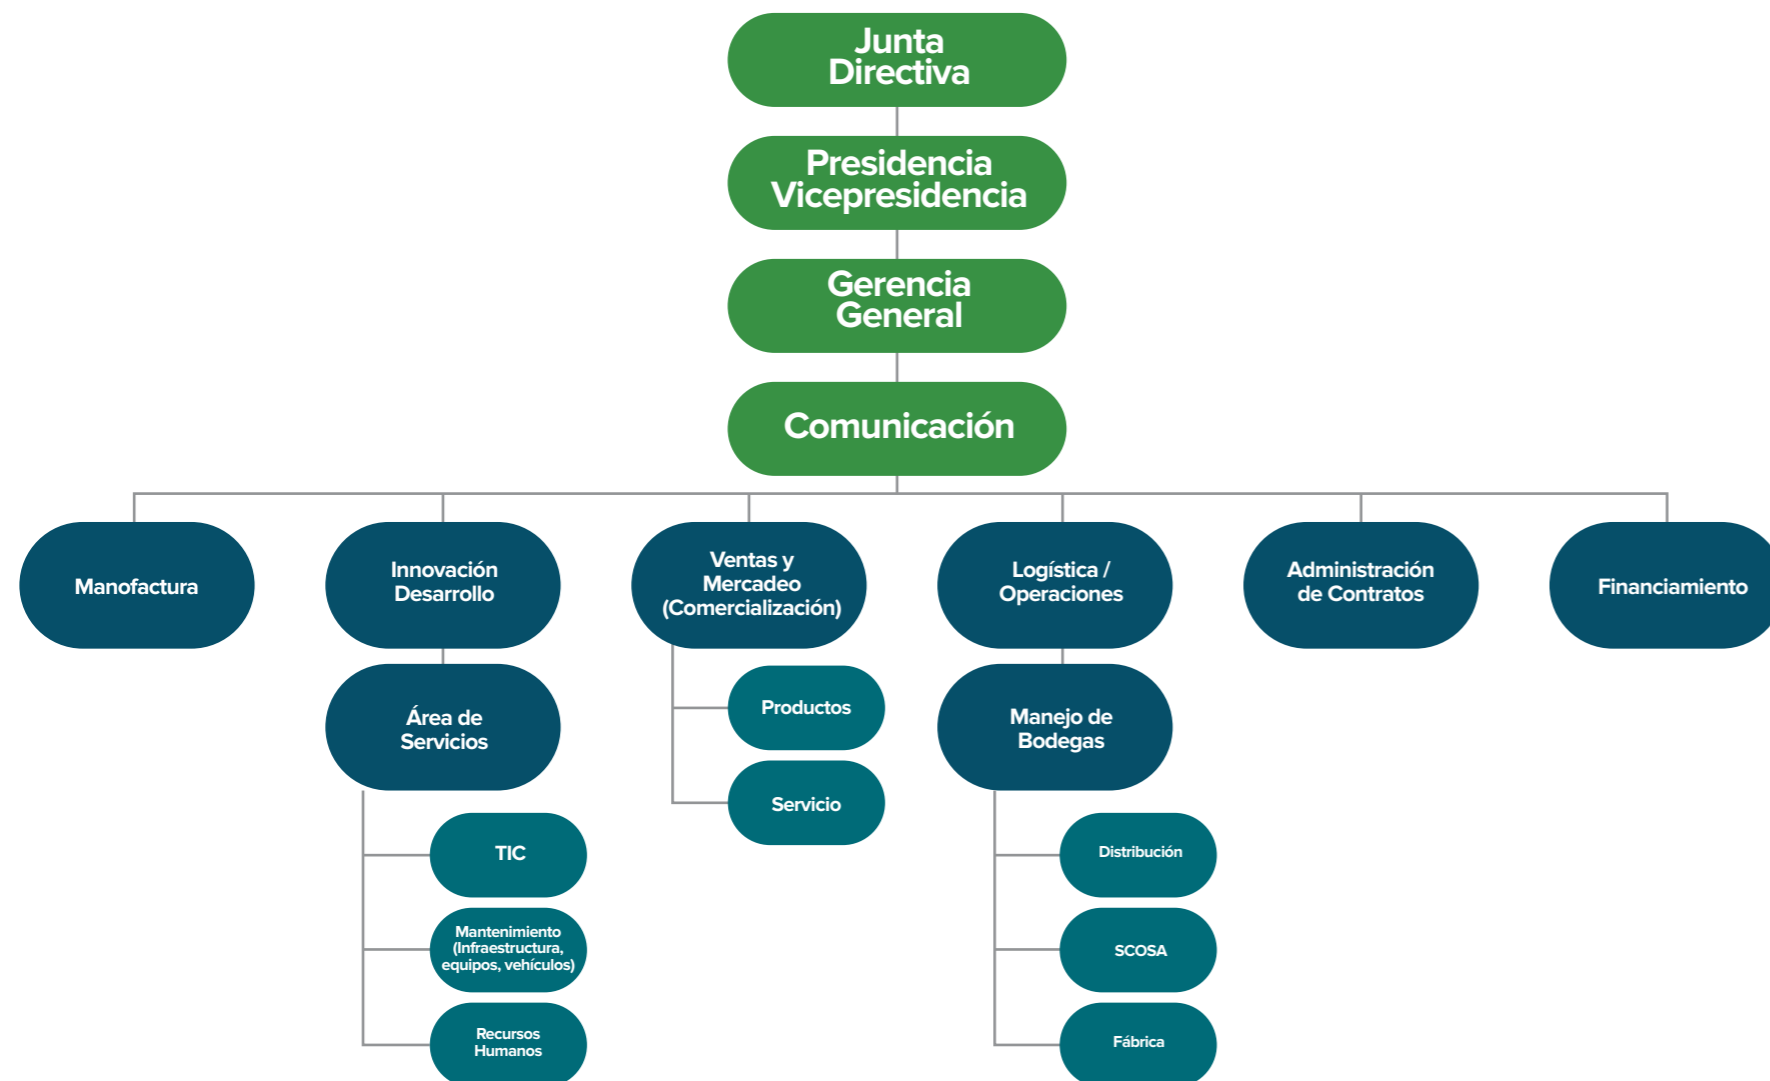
Junta Directiva

Presidencia Vicepresidencia

Gerencia General

Comunicación

Manofactura

Innovación Desarrollo

Área de Servicios

TIC

Mantenimiento (Infraestructura, equipos, vehículos)

Recursos Humanos

Ventas y Mercadeo (Comercialización)

Productos

Servicio

Logística / Operaciones

Manejo de Bodegas

Distribución

SCOSA

Fábrica

Administración de Contratos

Financiamiento